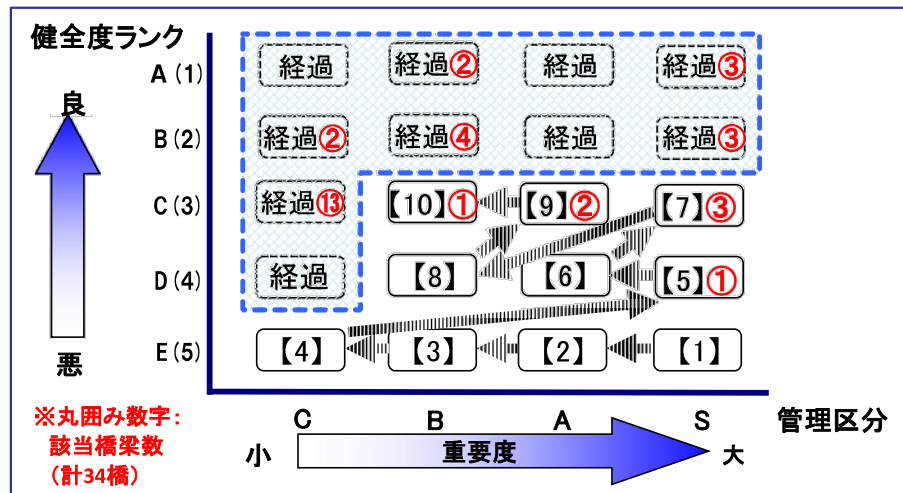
健全度ランク

良

悪

A (1)
B (2)
C (3)
D (4)
E (5)

経過 | 経過② | 経過 | 経過③
経過② | 経過④ | 経過 | 経過③
経過⑬ | 【10】① | 【9】② | 【7】③
経過 | 【8】 | 【6】 | 【5】①
【4】 | 【3】 | 【2】 | 【1】

※丸囲み数字：該当橋梁数（計34橋）

C B A S 管理区分

小 重要度 大